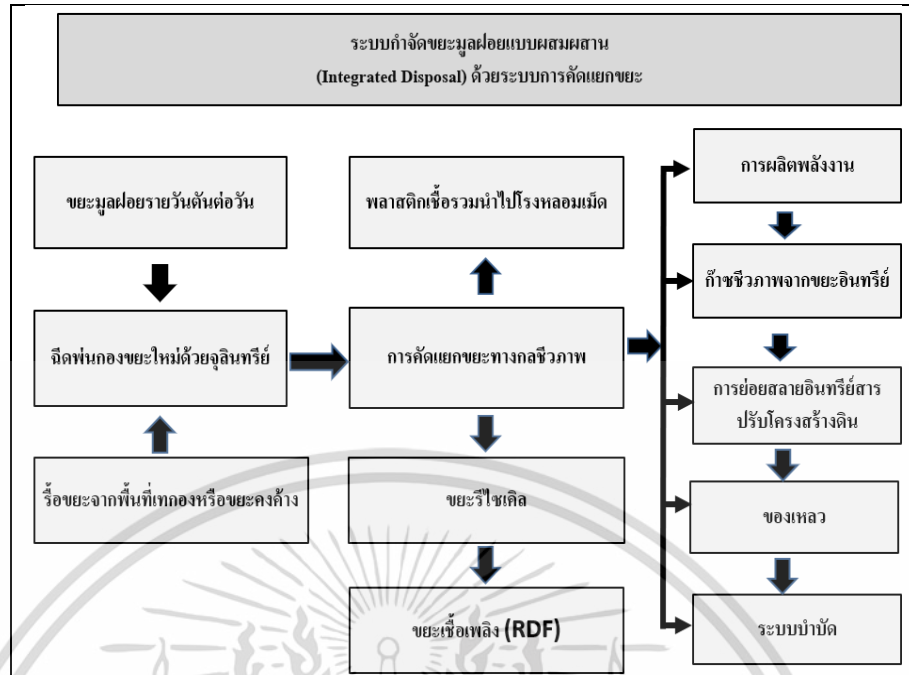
ระบบกำจัดขยะมูลฝอยแบบผสมผสาน
(Integrated Disposal) ด้วยระบบการคัดแยกขยะ

ขยะมูลฝอยรายวันตันต่อวัน

จีดพ่นกองขยะใหม่ด้วยจุลินทรีย์

รื้อขยะจากพื้นที่เทกองหรือขยะคงค้าง

พลาสติกเชื้อรวมนำไปโรงหลอมเม็ด

การคัดแยกขยะทางกลชีวภาพ

ขยะรีไซเคิล

ขยะเชื้อเพลิง (RDF)

การผลิตพลังงาน

ก๊าซชีวภาพจากขยะอินทรีย์

การย่อยสลายอินทรีย์สาร
ปรับโครงสร้างดิน

ของเหลว

ระบบบำบัด